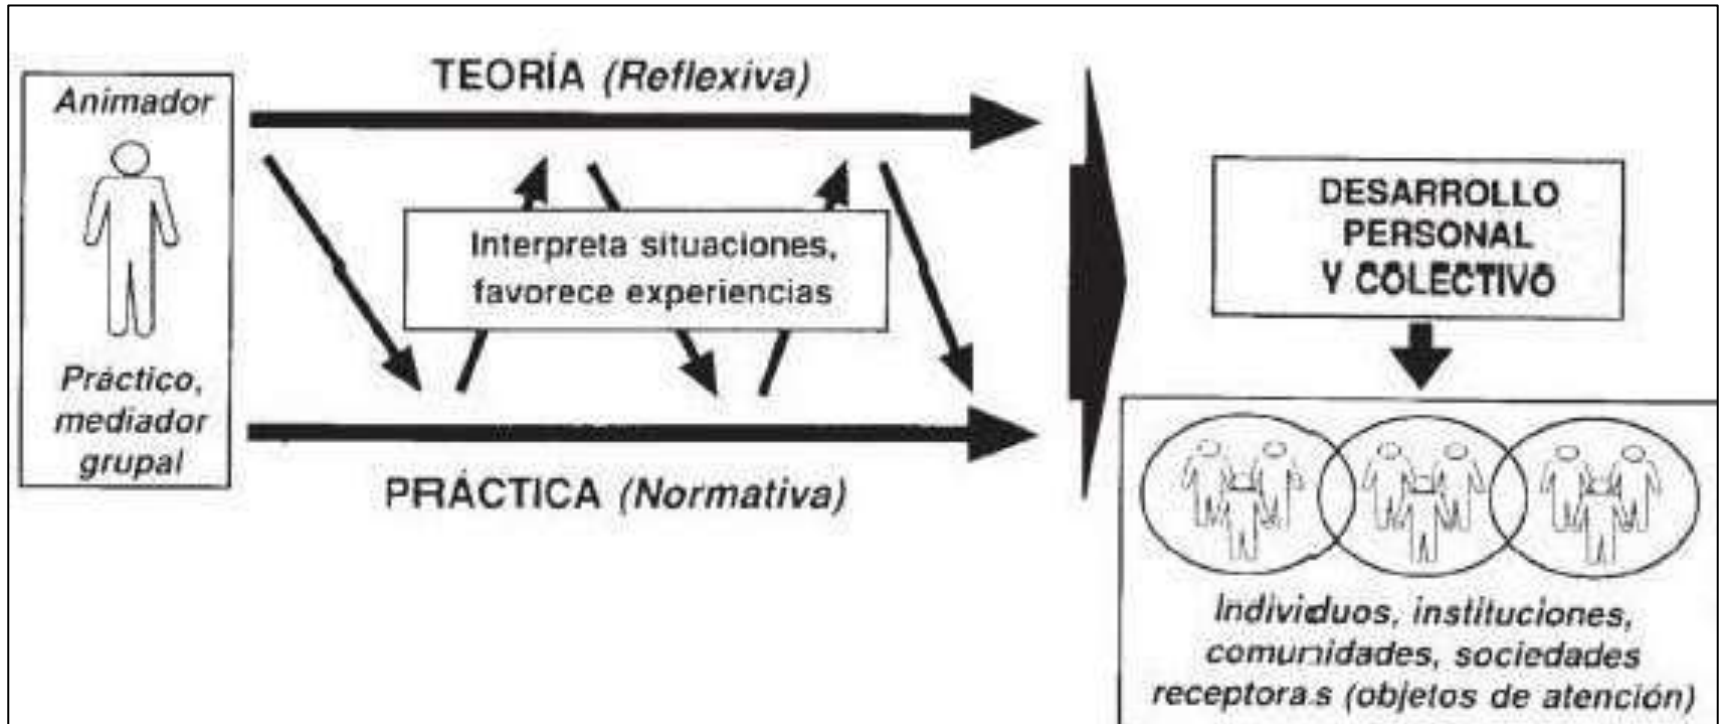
Animador

Práctico, mediador grupal

TEORÍA (Reflexiva)

Interpreta situaciones, favorece experiencias

PRÁCTICA (Normativa)

DESARROLLO PERSONAL Y COLECTIVO

Individuos, instituciones, comunidades, sociedades receptoras (objetos de atención)